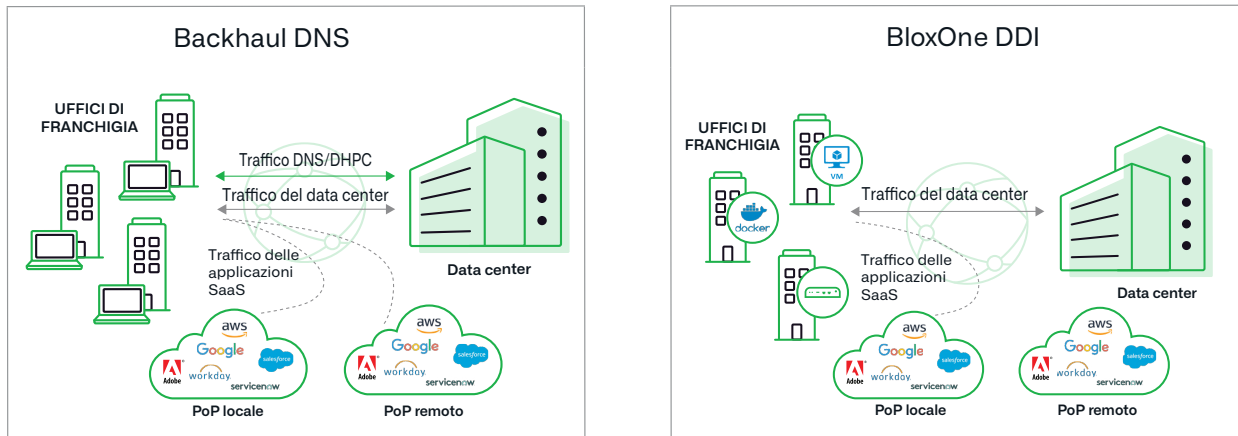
Backhaul DNS

UFFICI DI FRANCHIGIA

Traffico DNS/DHPC

Traffico del data center

Traffico delle applicazioni SaaS

Data center

aws
Google
salesforce
Adobe
workday
servicenow

PoP locale

aws
Google
salesforce
Adobe
workday
servicenow

PoP remoto

BloxOne DDI

UFFICI DI FRANCHIGIA

VM

docker

Traffico del data center

Traffico delle applicazioni SaaS

Data center

aws
Google
salesforce
Adobe
workday
servicenow

PoP locale

aws
Google
salesforce
Adobe
workday
servicenow

PoP remoto